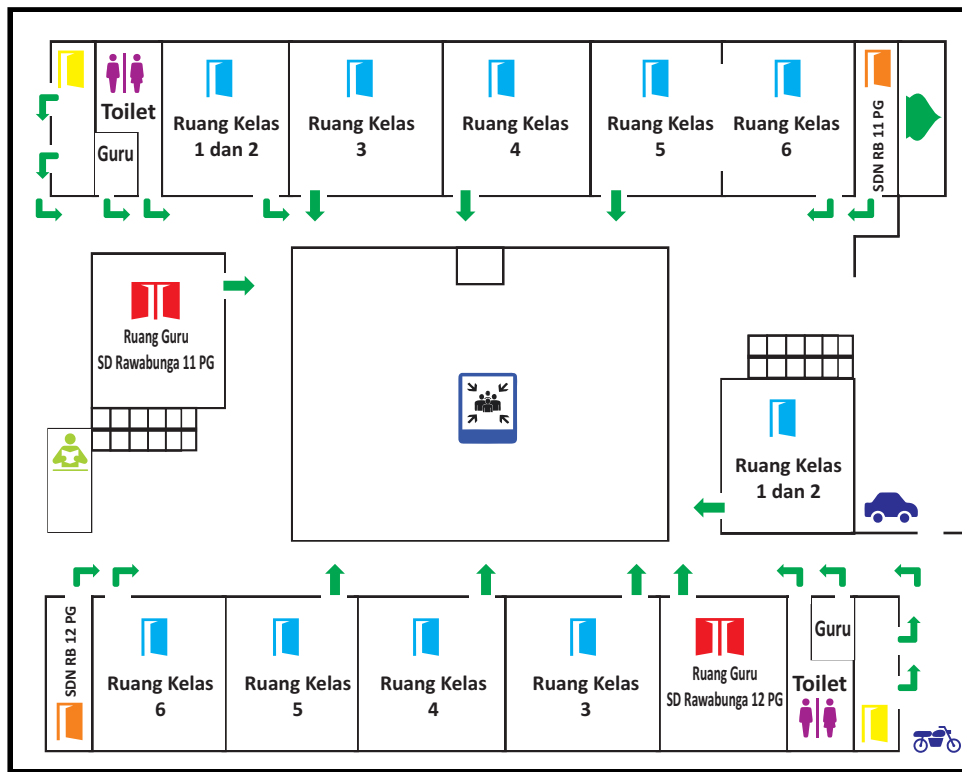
Toilet

Guru

Ruang Kelas 1 dan 2

Ruang Kelas 3

Ruang Kelas 4

Ruang Kelas 5

Ruang Kelas 6

SDN RB 11 PG

Ruang Guru SD Rawabunga 11 PG

Ruang Kelas 1 dan 2

SDN RB 12 PG

Ruang Kelas 6

Ruang Kelas 5

Ruang Kelas 4

Ruang Kelas 3

Ruang Guru SD Rawabunga 12 PG

Guru

Toilet